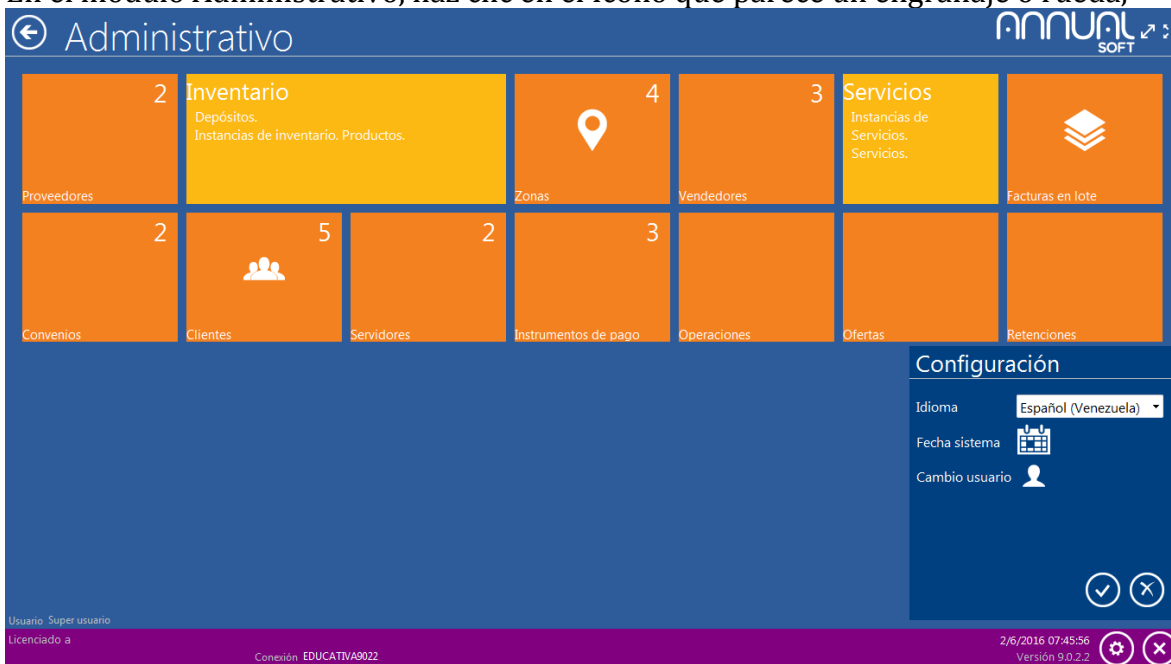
En el módulo Administrativo, haz clic en el icono que parece un engranaje o rueda,

Administrativo

ANNUAL SOFT

2
Proveedores

Inventario
Depósitos.
Instancias de inventario. Productos.

4
Zonas

3
Vendedores

Servicios
Instancias de Servicios.
Servicios.

Facturas en lote

2
Convenios

5
Clientes

2
Servidores

3
Instrumentos de pago

Operaciones

Ofertas

Retenciones

Configuración
Idioma Español (Venezuela)
Fecha sistema
Cambio usuario

Usuario Super usuario
Licenciado a
Conexión EDUCATIVA9022
2/6/2016 07:45:56
Versión 9.0.2.2